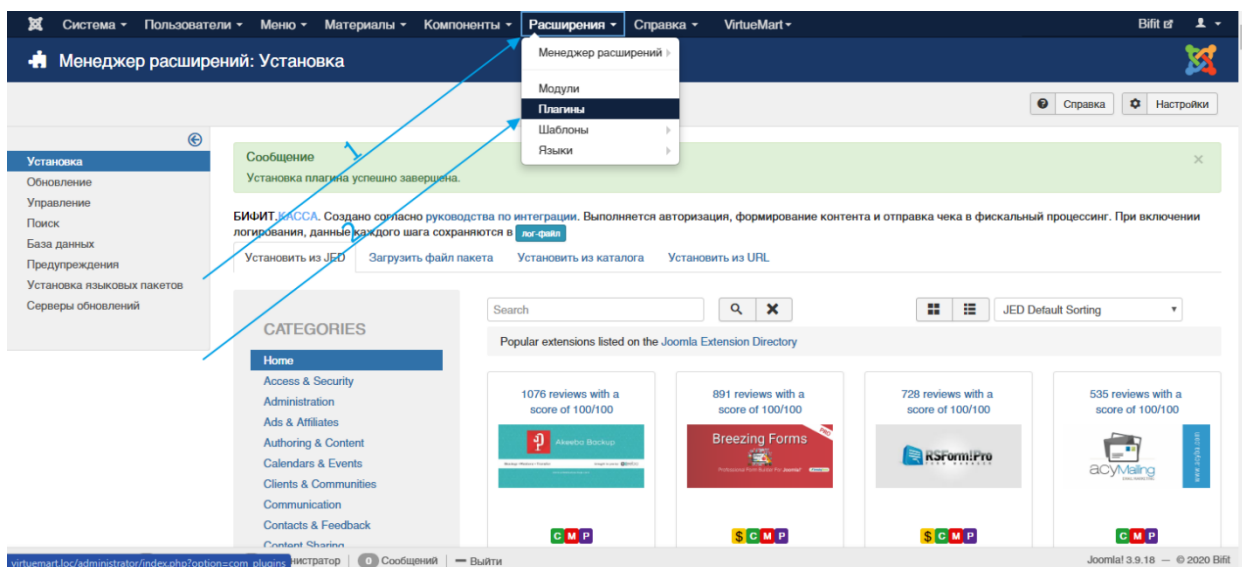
Система ▾ Пользователи ▾ Меню ▾ Материалы ▾ Компоненты ▾ Расширения ▾ Справка ▾ VirtueMart ▾ Bifit

Менеджер расширений: Установка

Менеджер расширений
Модули
Плагины
Шаблоны
Языки

Справка Настройки

Установка
Обновление
Управление
Поиск
База данных
Предупреждения
Установка языковых пакетов
Серверы обновлений

Сообщение
Установка плагина успешно завершена.

1

БИФИТ.КАССА. Создано согласно руководства по интеграции. Выполняется авторизация, формирование контента и отправка чека в фискальный процессинг. При включении логирования, данные каждого шага сохраняются в лог-файл

Установить из JED | Загрузить файл пакета | Установить из каталога | Установить из URL

Search

JED Default Sorting

CATEGORIES
Home
Access & Security
Administration
Ads & Affiliates
Authoring & Content
Calendars & Events
Clients & Communities
Communication
Contacts & Feedback
Content Sharing

Popular extensions listed on the Joomla Extension Directory

1076 reviews with a score of 100/100
Akeeba Backup
C M P

891 reviews with a score of 100/100
Breezing Forms
Professional Form Builder For Joomla!
PRO
$ C M P

728 reviews with a score of 100/100
RSForm!Pro
$ C M P

535 reviews with a score of 100/100
acyMailing
C M P

virtuemart.loc/administrator/index.php?option=com_plugins ...нистратор | 0 Сообщений | — Выйти
Joomla! 3.9.18 — © 2020 Bifit